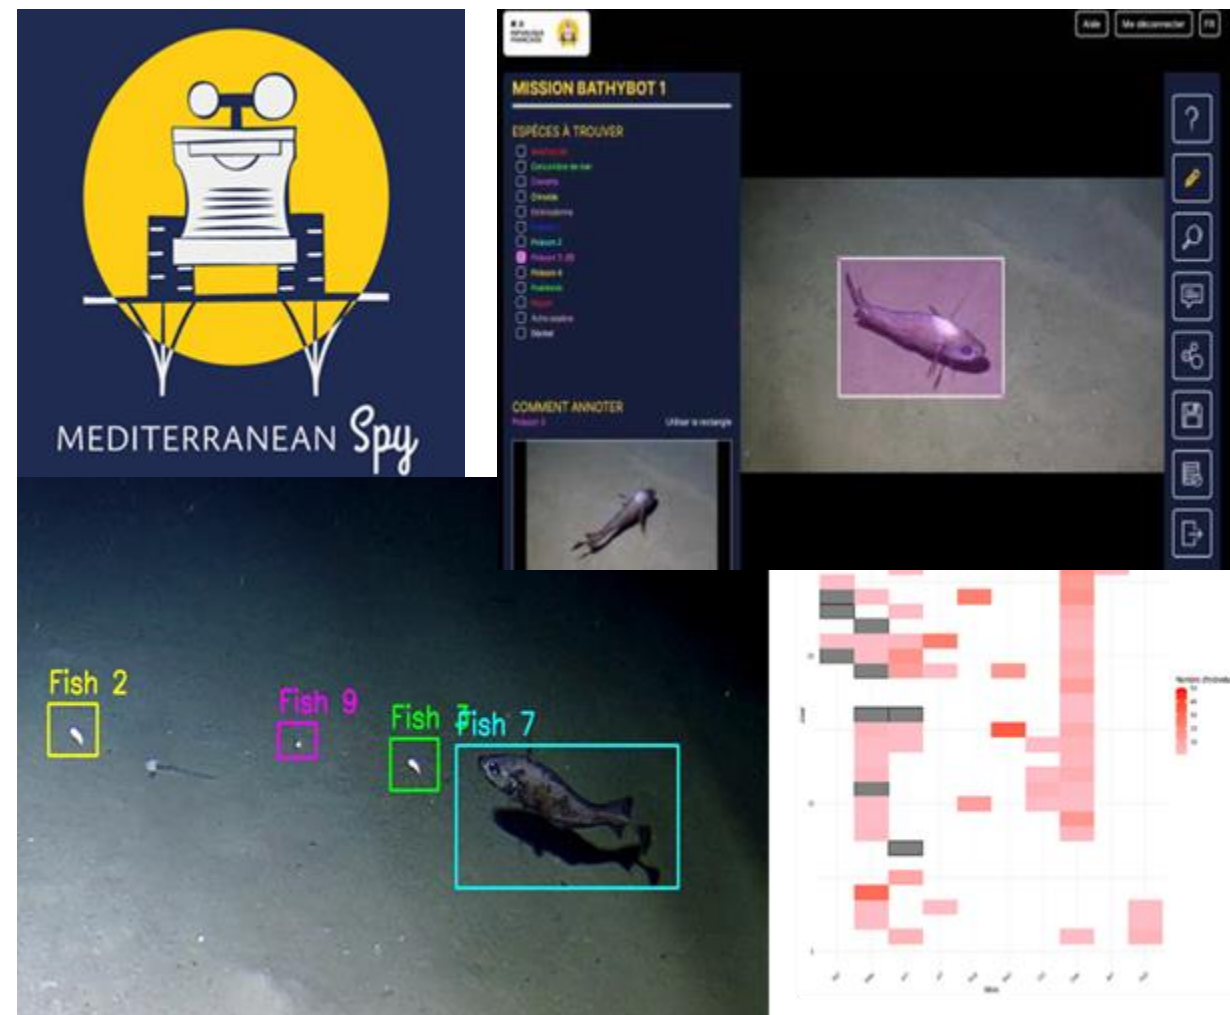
MEDITERRANEAN Spy

Aide
Me déconnecter
FR

MISSION BATHYBOT 1

ESPÈCES À TROUVER

Concombre de mer
Crevette
Cnidaire
Échinoderme
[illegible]
Poisson 2
Poisson 3 (B)
Poisson 4
Poisson 5
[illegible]
Autre espèce
Déchet

COMMENT ANNOTER
Poisson 3
Utiliser le rectangle

Fish 2
Fish 9
Fish 7
Fish 7

Nombre d'individus